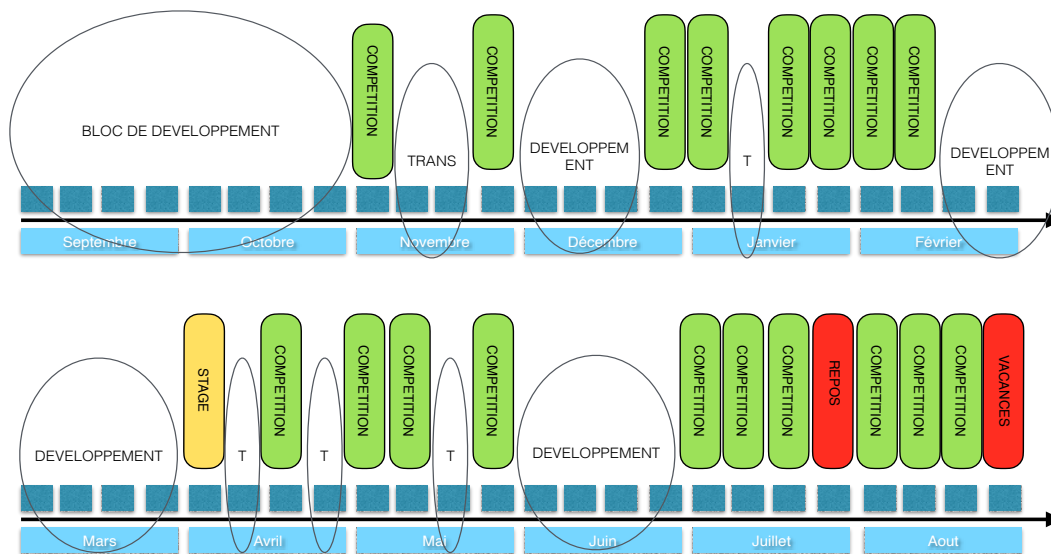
BLOC DE DEVELOPPEMENT

COMPETITION

TRANS

COMPETITION

DEVELOPPEMENT

COMPETITION

COMPETITION

T

COMPETITION

COMPETITION

COMPETITION

COMPETITION

DEVELOPPEMENT

Septembre

Octobre

Novembre

Décembre

Janvier

Février

DEVELOPPEMENT

STAGE

T

COMPETITION

T

COMPETITION

COMPETITION

T

COMPETITION

DEVELOPPEMENT

COMPETITION

COMPETITION

COMPETITION

REPOS

COMPETITION

COMPETITION

COMPETITION

VACANCES

Mars

Avril

Mai

Juin

Juillet

Aout